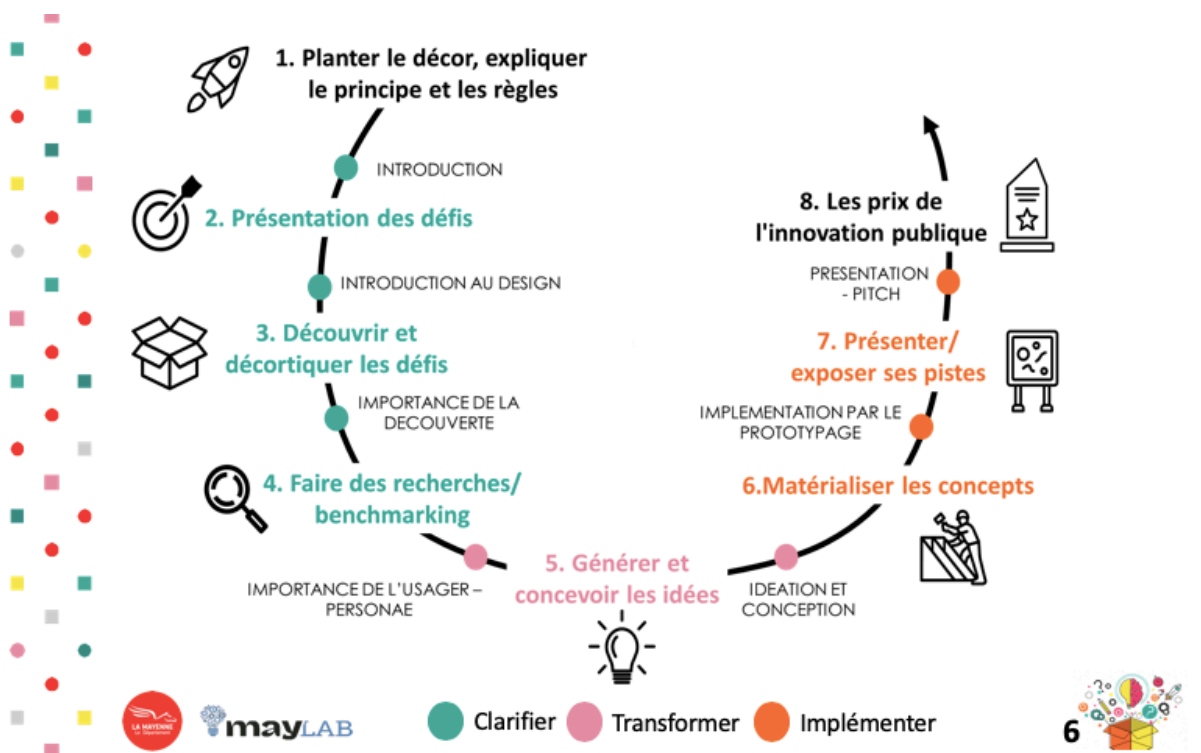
1. Planter le décor, expliquer le principe et les règles

INTRODUCTION

2. Présentation des défis

INTRODUCTION AU DESIGN

3. Découvrir et décortiquer les défis

IMPORTANCE DE LA DECOUVERTE

4. Faire des recherches/ benchmarking

IMPORTANCE DE L'USAGER – PERSONAE

5. Générer et concevoir les idées

IDEATION ET CONCEPTION

6.Matérialiser les concepts

IMPLEMENTATION PAR LE PROTOTYPAGE

7. Présenter/ exposer ses pistes

PRESENTATION - PITCH

8. Les prix de l'innovation publique

LA MAYENNE Le Département

mayLAB

Clarifier Transformer Implémenter

6